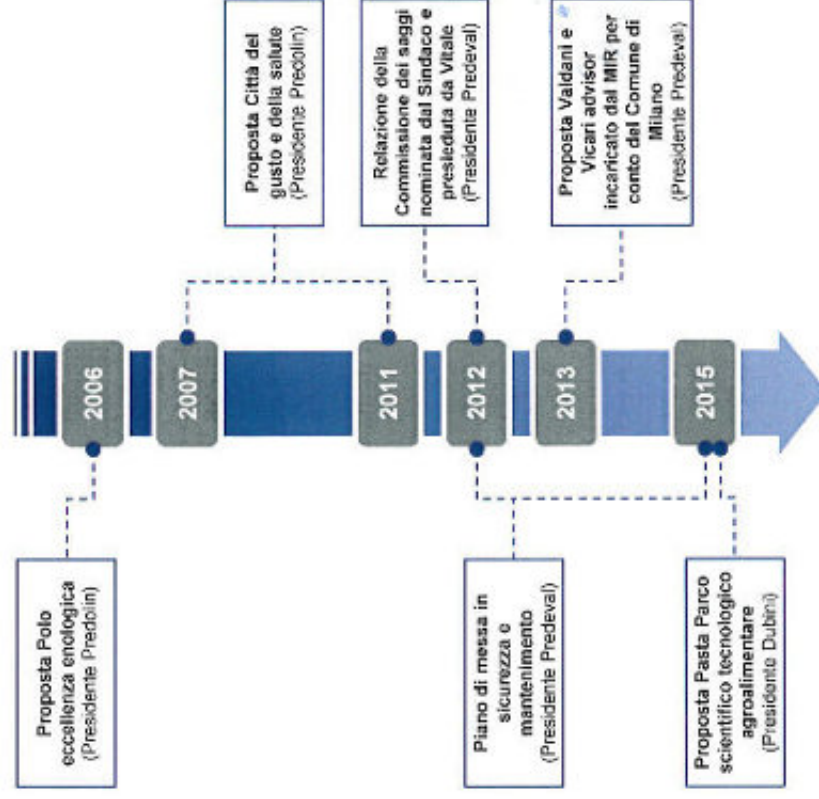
2006

2007

2011

2012

2013

2015

Proposta Polo eccellenza enologica (Presidente Predolin)

Proposta Città del gusto e della salute (Presidente Predolin)

Relazione della Commissione dei saggi nominata dal Sindaco e presieduta da Vitale (Presidente Predeval)

Piano di messa in sicurezza e mantenimento (Presidente Predeval)

Proposta Valdani e Vicari advisor incaricato dal MIR per conto del Comune di Milano (Presidente Predeval)

Proposta Pasta Parco scientifico tecnologico agroalimentare (Presidonte Dubini)